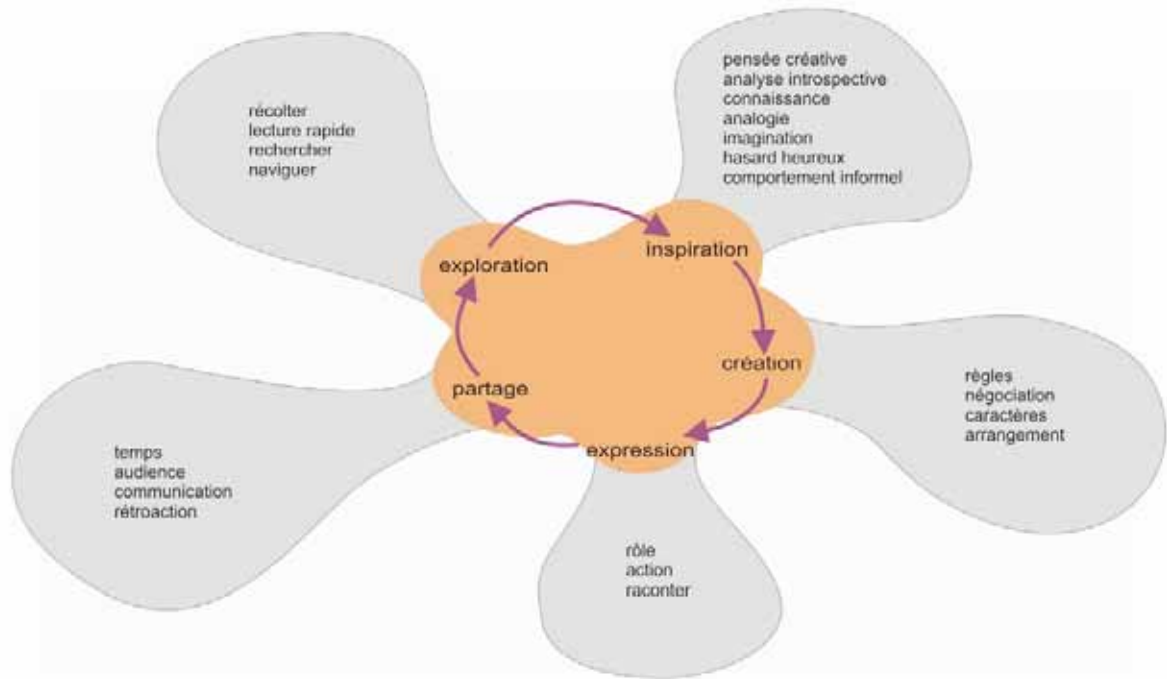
récolter
lecture rapide
rechercher
naviguer

pensée créative
analyse introspective
connaissance
analogie
imagination
hasard heureux
comportement informel

exploration
inspiration
création
expression
partage

règles
négociation
caractères
arrangement

temps
audience
communication
rétroaction

rôle
action
raconter